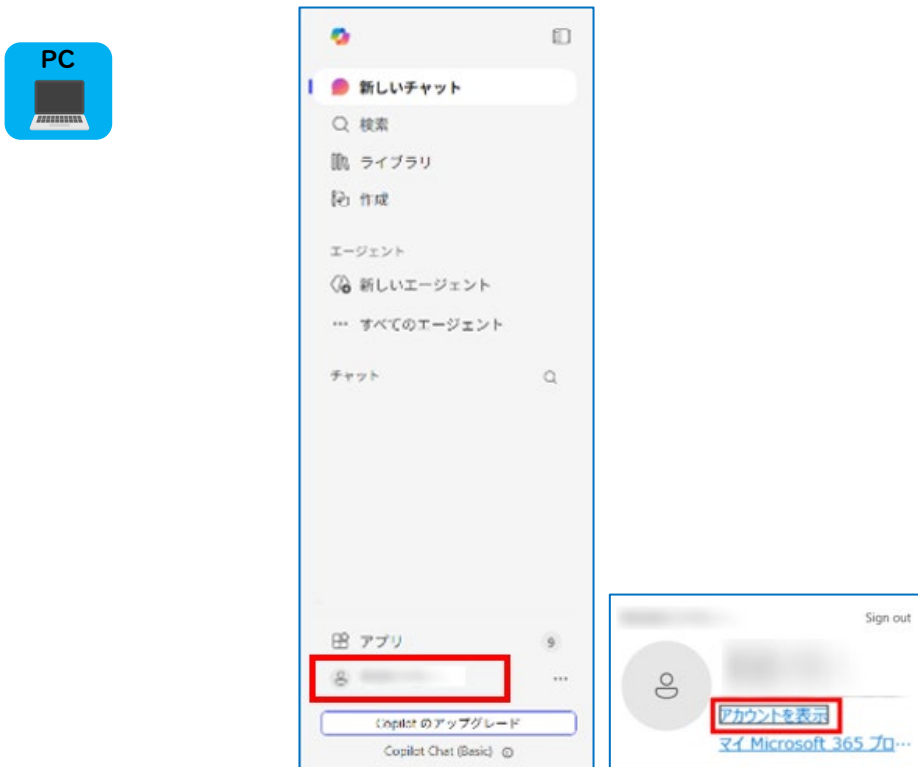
PC

新しいチャット

検索

ライブラリ

作成

エージェント

新しいエージェント

すべてのエージェント

チャット

アプリ 9

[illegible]

Copilot のアップグレード

Copilot Chat (Basic)

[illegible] Sign out

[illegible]

アカウントを表示

マイ Microsoft 365 プロ…